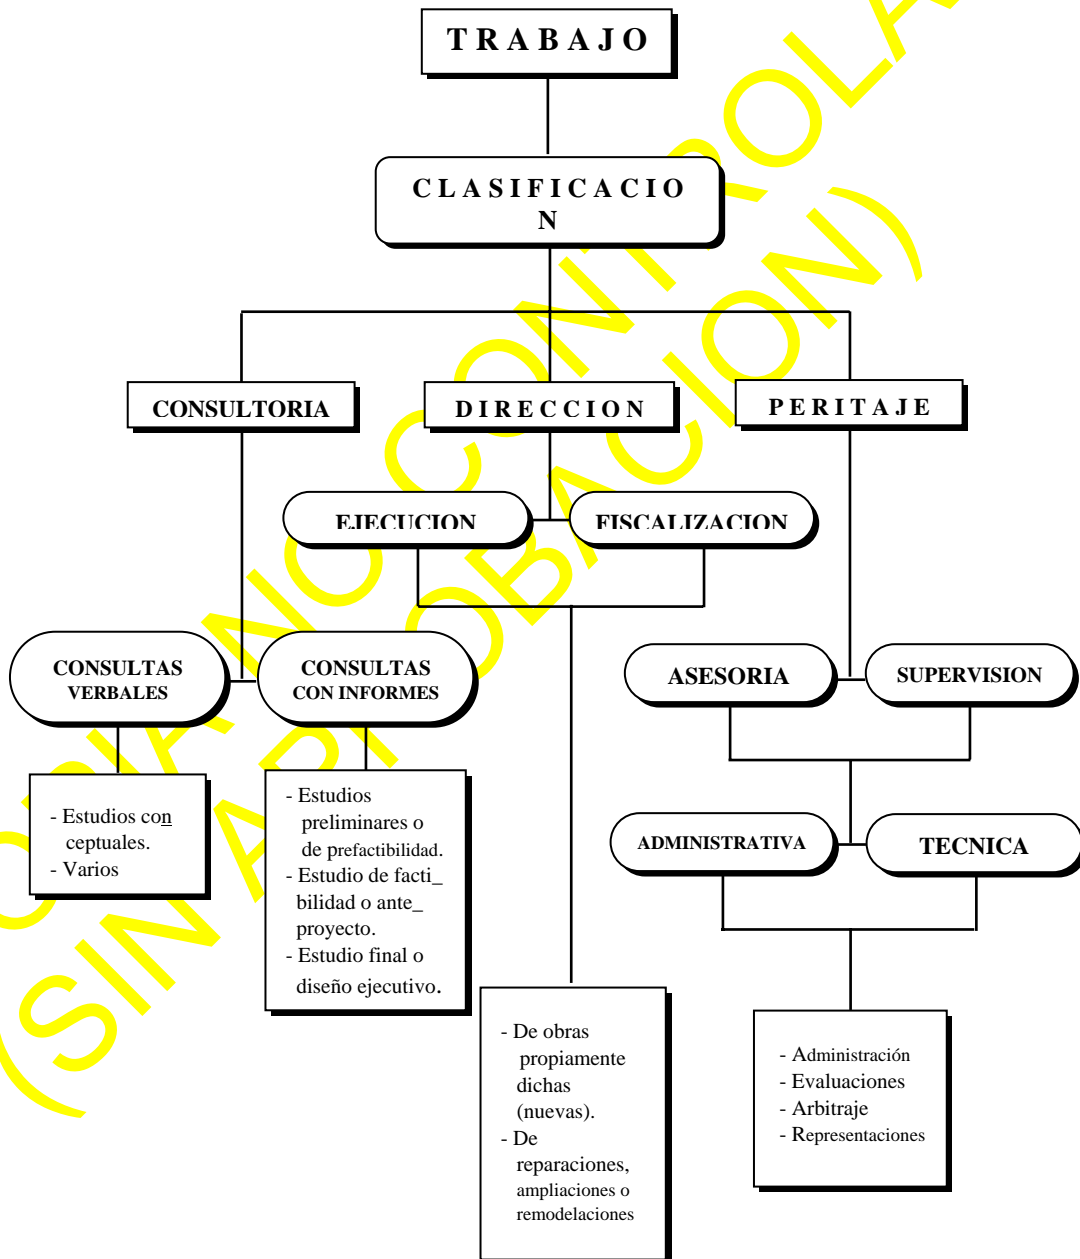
TRABAJO

CLASIFICACIO
N

CONSULTORIA

DIRECCION

PERITAJE

EJECUCION

FISCALIZACION

CONSULTAS VERBALES

CONSULTAS CON INFORMES

ASESORIA

SUPERVISION

- Estudios conceptuales.
- Varios

- Estudios preliminares o de prefactibilidad.
- Estudio de facti_ bilidad o ante_ proyecto.
- Estudio final o diseño ejecutivo.

ADMINISTRATIVA

TECNICA

- De obras propiamente dichas (nuevas).
- De reparaciones, ampliaciones o remodelaciones

- Administración
- Evaluaciones
- Arbitraje
- Representaciones

(SIN APROBACION)
NO CONTROLA